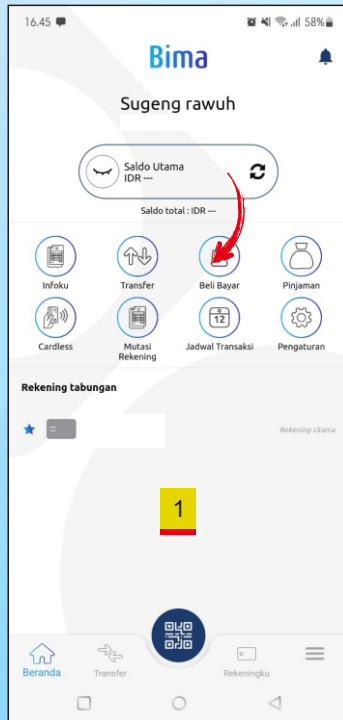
16.45 58%

Bima

Sugeng rawuh

Saldo Utama
IDR ---

Saldo total : IDR ---

Infoku
Transfer
Beli Bayar
Pinjaman
Cardless
Mutasi Rekening
12
Jadwal Transaksi
Pengaturan

Rekening tabungan

Rekening Utama

1

Beranda
Transfer
Rekeningku